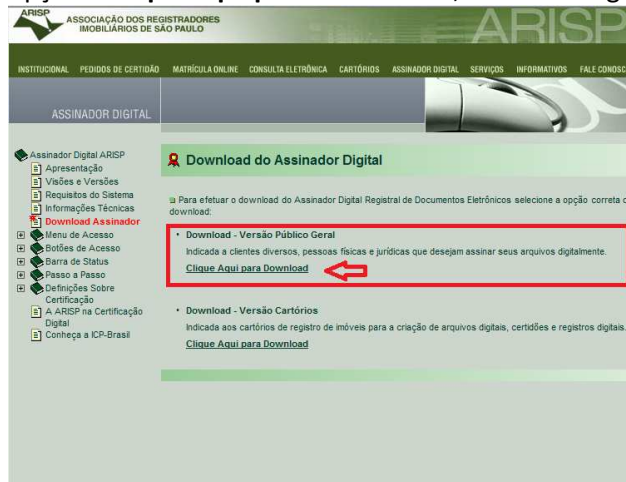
ARISP ASSOCIAÇÃO DOS REGISTRADORES IMOBILIÁRIOS DE SÃO PAULO

ARISP

INSTITUCIONAL PEDIDOS DE CERTIDÃO MATRÍCULA ONLINE CONSULTA ELETRÔNICA CARTÓRIOS ASSINADOR DIGITAL SERVIÇOS INFORMATIVOS FALE CONOSCO

ASSINADOR DIGITAL

Assinador Digital ARISP
Apresentação
Visões e Versões
Requisitos do Sistema
Informações Técnicas
Download Assinador
Menu de Acesso
Botões de Acesso
Barra de Status
Passo a Passo
Definições Sobre Certificação
A ARISP na Certificação Digital
Conheça a ICP-Brasil

Download do Assinador Digital

Para efetuar o download do Assinador Digital Registral de Documentos Eletrônicos selecione a opção correta d download:

• Download - Versão Público Geral
Indicada a clientes diversos, pessoas físicas e jurídicas que desejam assinar seus arquivos digitalmente.
Clique Aqui para Download

• Download - Versão Cartórios
Indicada aos cartórios de registro de imóveis para a criação de arquivos digitais, certidões e registros digitais.
Clique Aqui para Download